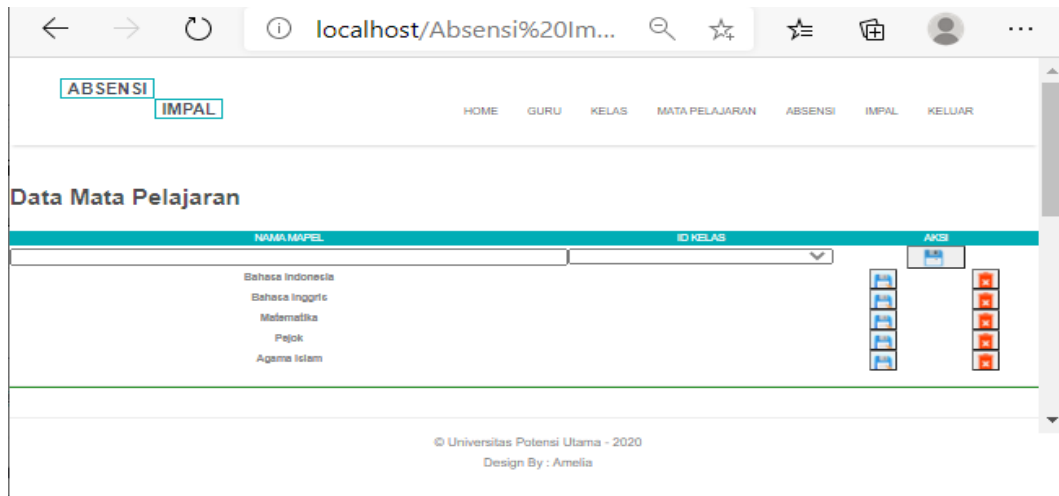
localhost/Absensi%20Im...

ABSENSI
IMPAL

HOME GURU KELAS MATA PELAJARAN ABSENSI IMPAL KELUAR

Data Mata Pelajaran

| NAMA MAPEL | ID KELAS | AKSI |
|---|---|---|
| Bahasa Indonesia | | |
| Bahasa Inggris | | |
| Matematika | | |
| Pejok | | |
| Agama Islam | | |

© Universitas Potensi Utama - 2020
Design By : Amelia